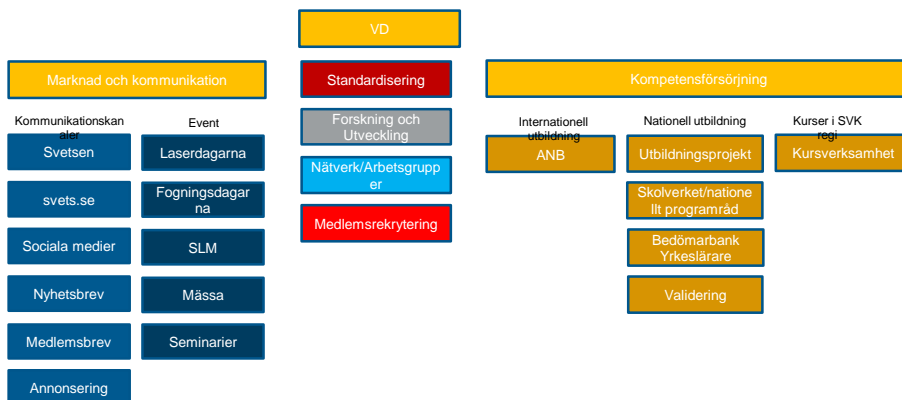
VD

Marknad och kommunikation

Kommunikationskanaler

Svetsen

svets.se

Sociala medier

Nyhetsbrev

Medlemsbrev

Annonsering

Event

Laserdagarna

Fogningsdagarna

SLM

Mässa

Seminarier

Standardisering

Forskning och Utveckling

Nätverk/Arbetsgrupper

Medlemsrekrytering

Kompetensförsörjning

Internationell utbildning

ANB

Nationell utbildning

Utbildningsprojekt

Skolverket/nationellt programråd

Bedömarbank Yrkeslärare

Validering

Kurser i SVK regi

Kursverksamhet